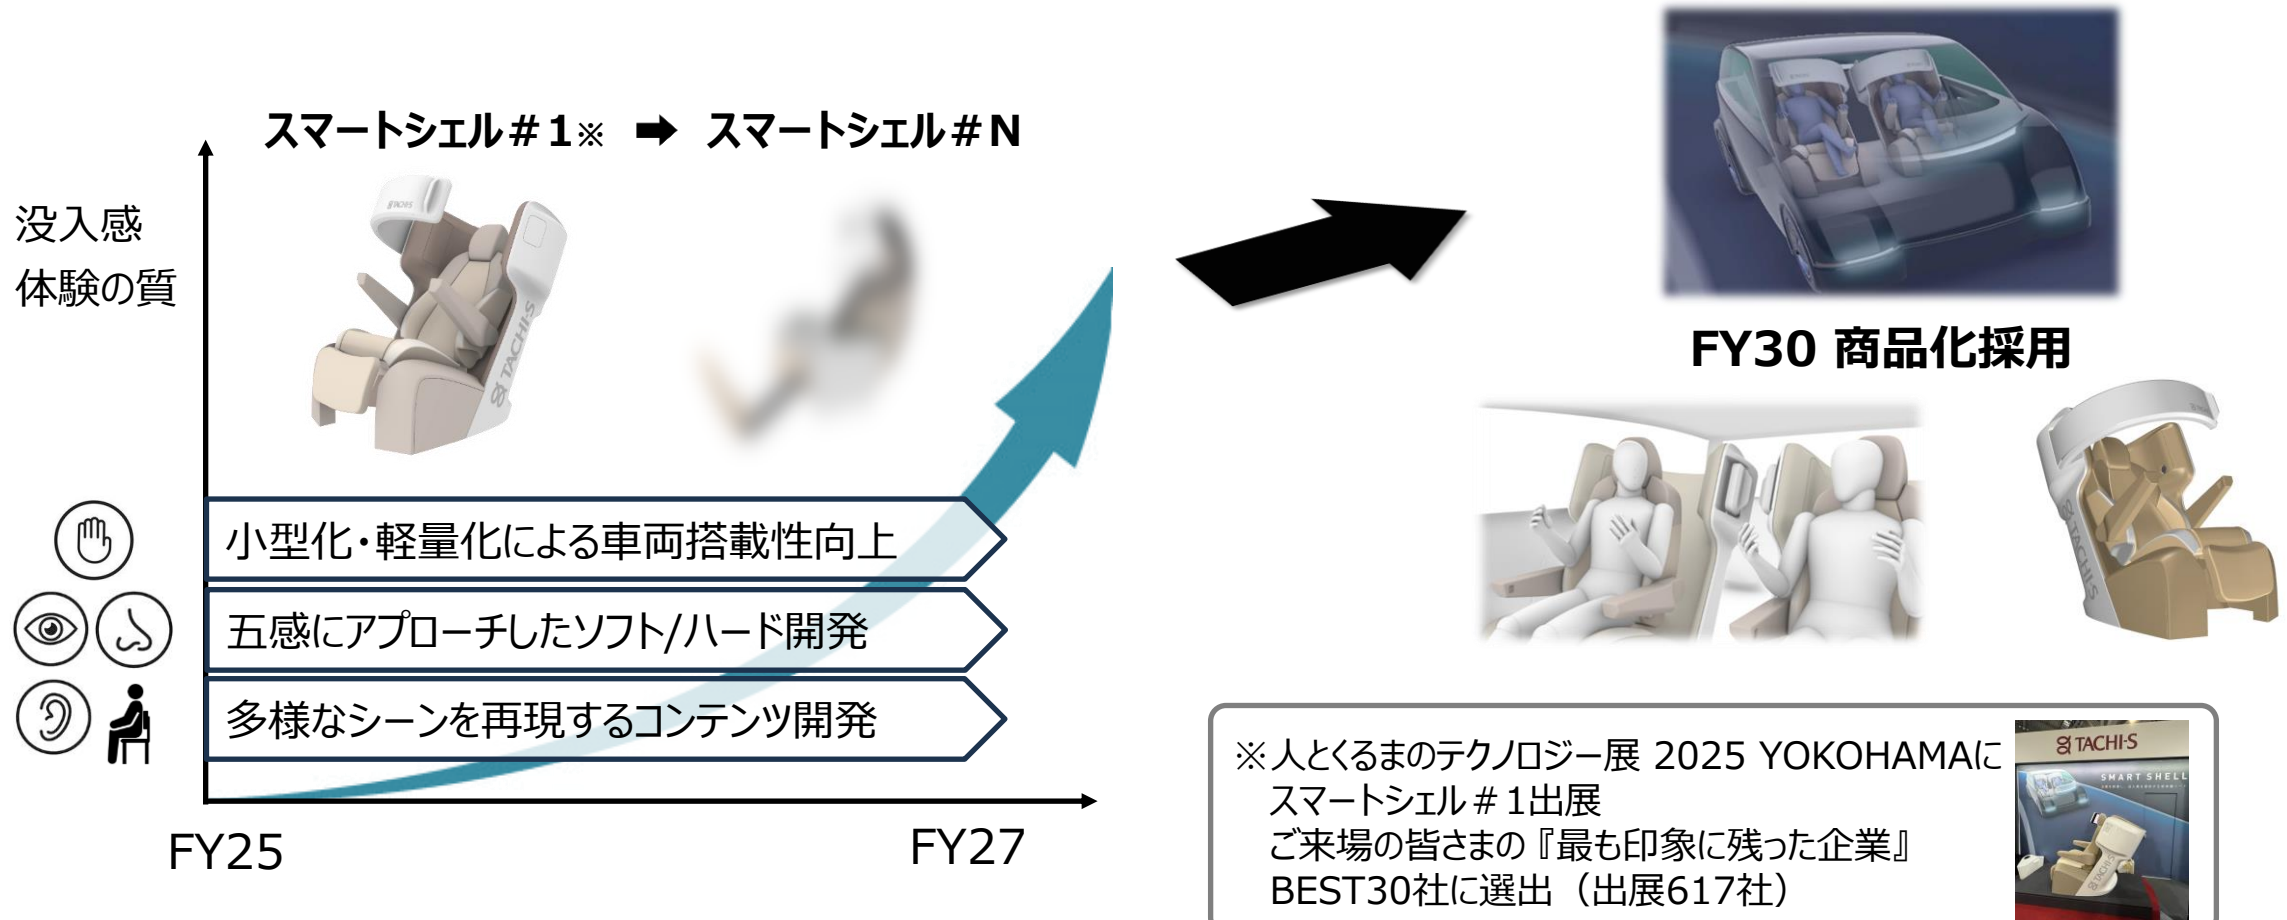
スマートシェル＃１※ ➡ スマートシェル＃Ｎ

没入感
体験の質

小型化・軽量化による車両搭載性向上

五感にアプローチしたソフト/ハード開発

多様なシーンを再現するコンテンツ開発

FY25

FY27

FY30 商品化採用

※人とくるまのテクノロジー展 2025 YOKOHAMAに
スマートシェル＃１出展
ご来場の皆さまの『最も印象に残った企業』
BEST30社に選出（出展617社）

TACHI-S
SMART SHELL